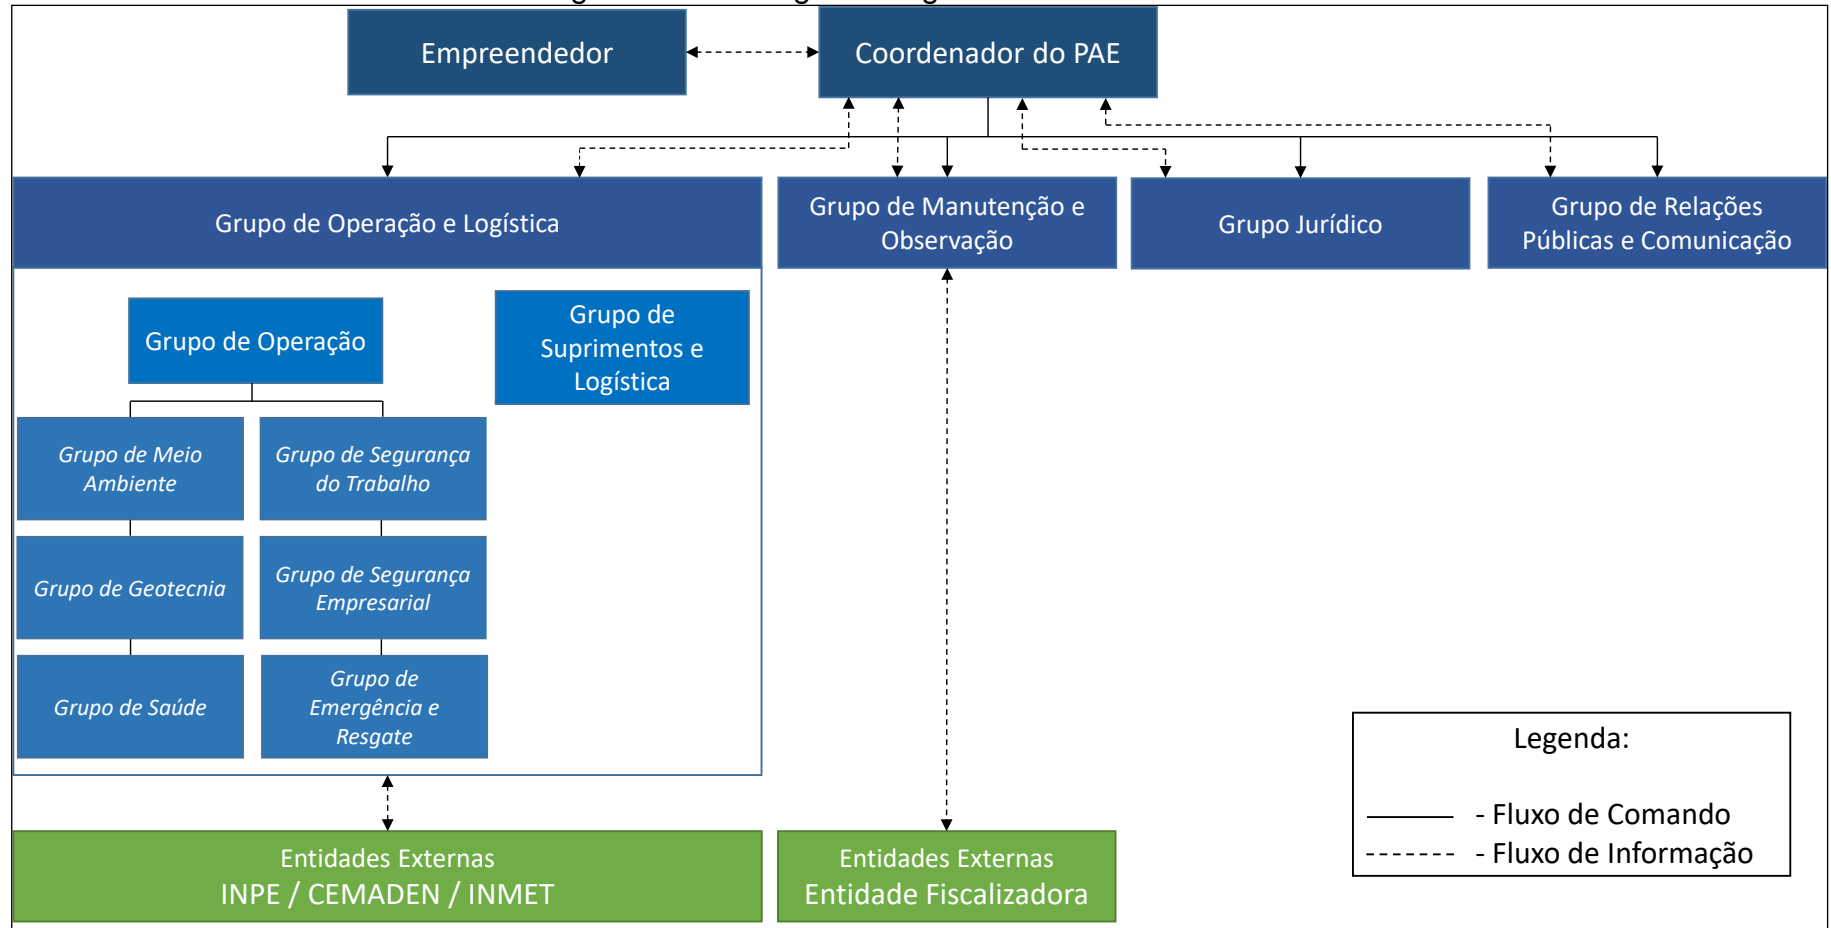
Empreendedor

Coordenador do PAE

Grupo de Operação e Logística

Grupo de Manutenção e Observação

Grupo Jurídico

Grupo de Relações Públicas e Comunicação

Grupo de Operação

Grupo de Suprimentos e Logística

Grupo de Meio Ambiente

Grupo de Segurança do Trabalho

Grupo de Geotecnia

Grupo de Segurança Empresarial

Grupo de Saúde

Grupo de Emergência e Resgate

Entidades Externas
INPE / CEMADEN / INMET

Entidades Externas
Entidade Fiscalizadora

Legenda:

- Fluxo de Comando
- Fluxo de Informação